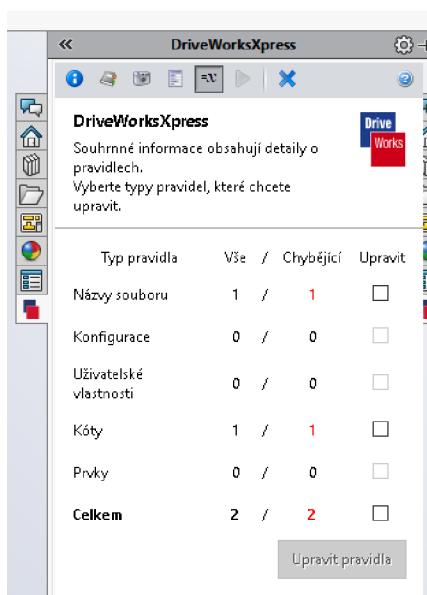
«
DriveWorksXpress

=x

DriveWorksXpress

Drive
Works

Souhrnné informace obsahují detaily o pravidlech.
Vyberte typy pravidel, které chcete upravit.

| Typ pravidla | Vše | / | Chybějící | Upravit |
|---|---|---|---|---|
| Názvy souboru | 1 | / | 1 | ☐ |
| Konfigurace | 0 | / | 0 | ☐ |
| Uživatelské vlastnosti | 0 | / | 0 | ☐ |
| Kóty | 1 | / | 1 | ☐ |
| Prvky | 0 | / | 0 | ☐ |
| **Celkem** | 2 | / | 2 | ☐ |

Upravit pravidla